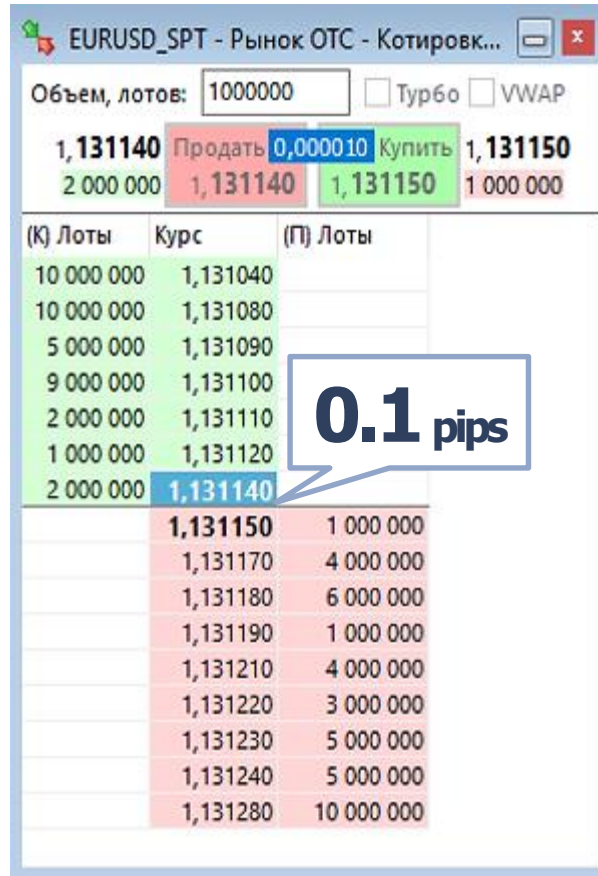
EURUSD_SPT - Рынок ОТС - Котировк...

Объем, лотов: 1000000 Турбо VWAP

1,131140 Продать 0,000010 Купить 1,131150
2 000 000 1,131140 1,131150 1 000 000

| (К) Лоты | Курс | (П) Лоты |
|---|---|---|
| 10 000 000 | 1,131040 | |
| 10 000 000 | 1,131080 | |
| 5 000 000 | 1,131090 | |
| 9 000 000 | 1,131100 | |
| 2 000 000 | 1,131110 | |
| 1 000 000 | 1,131120 | |
| 2 000 000 | 1,131140 | |
| | 1,131150 | 1 000 000 |
| | 1,131170 | 4 000 000 |
| | 1,131180 | 6 000 000 |
| | 1,131190 | 1 000 000 |
| | 1,131210 | 4 000 000 |
| | 1,131220 | 3 000 000 |
| | 1,131230 | 5 000 000 |
| | 1,131240 | 5 000 000 |
| | 1,131280 | 10 000 000 |

0.1 pips